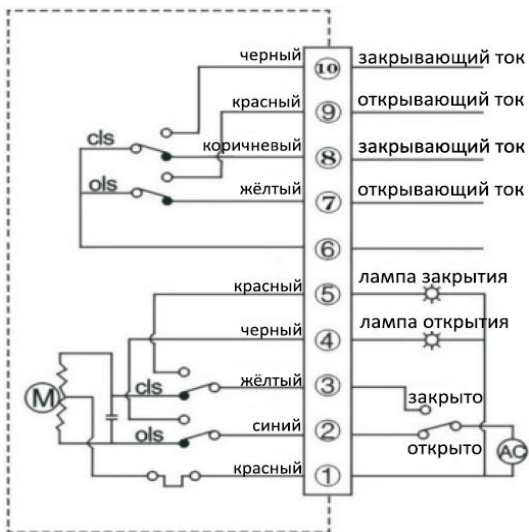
черный ⑩ закрывающий ток
красный ⑨ открывающий ток
cls
коричневый ⑧ закрывающий ток
ols
жёлтый ⑦ открывающий ток
⑥
красный ⑤ лампа закрытия
черный ④ лампа открытия
M
cls
жёлтый ③ закрыто
ols
синий ② открыто
AC
красный ①